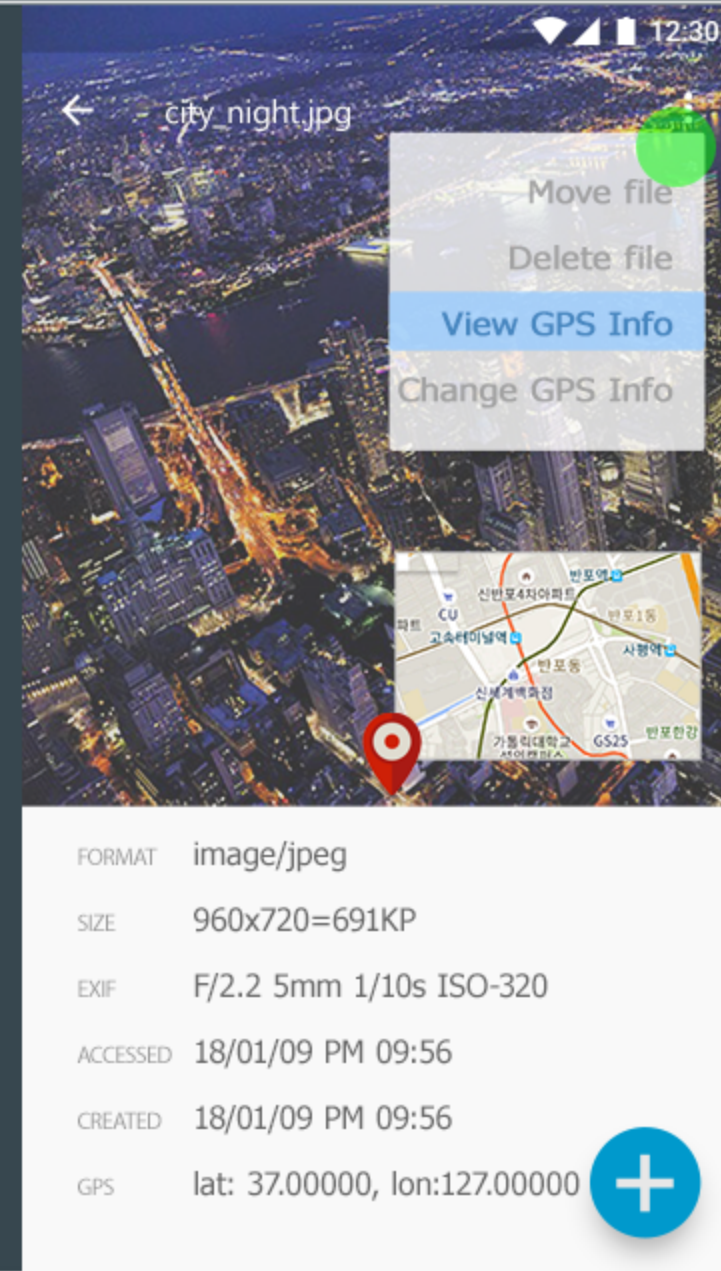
12:30

city_night.jpg

Move file
Delete file
View GPS Info
Change GPS Info

반포역
신반포4차아파트
CU
반포1동
고속터미널역
사평역
반포동
신세계백화점
가톨릭대학교
GS25
반포한강

FORMAT image/jpeg
SIZE 960x720=691KP
EXIF F/2.2 5mm 1/10s ISO-320
ACCESSED 18/01/09 PM 09:56
CREATED 18/01/09 PM 09:56
GPS lat: 37.00000, lon:127.00000